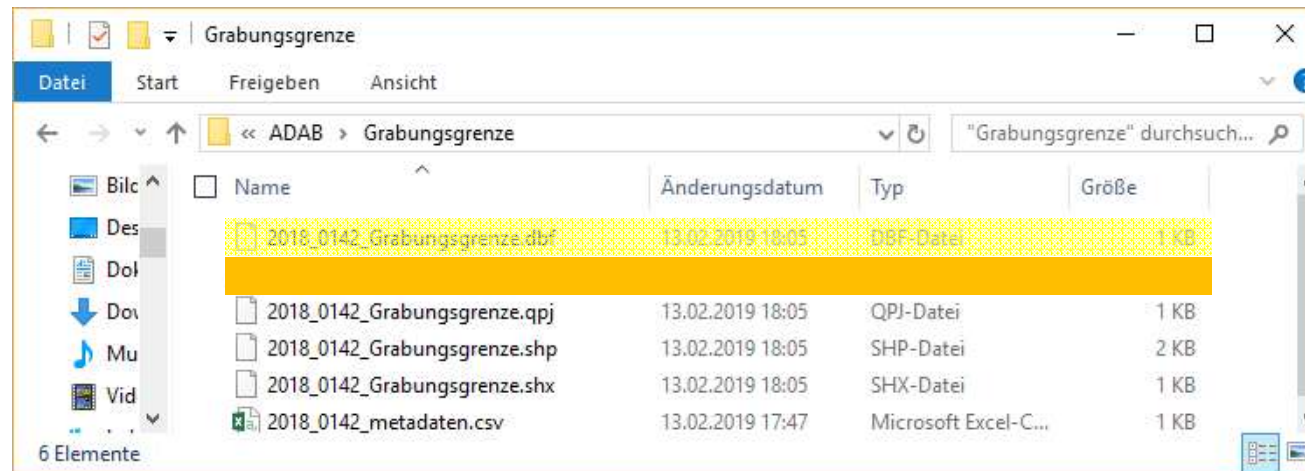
Grabungsgrenze

Datei Start Freigeben Ansicht

« ADAB › Grabungsgrenze

"Grabungsgrenze" durchsuch...

Bilc
Des
Dol
Dov
Mu
Vid

| Name | Änderungsdatum | Typ | Größe |
|---|---|---|---|
| 2018_0142_Grabungsgrenze.dbf | 13.02.2019 18:05 | DBF-Datei | 1 KB |
| | | | |
| 2018_0142_Grabungsgrenze.qpj | 13.02.2019 18:05 | QPJ-Datei | 1 KB |
| 2018_0142_Grabungsgrenze.shp | 13.02.2019 18:05 | SHP-Datei | 2 KB |
| 2018_0142_Grabungsgrenze.shx | 13.02.2019 18:05 | SHX-Datei | 1 KB |
| 2018_0142_metadaten.csv | 13.02.2019 17:47 | Microsoft Excel-C... | 1 KB |

6 Elemente